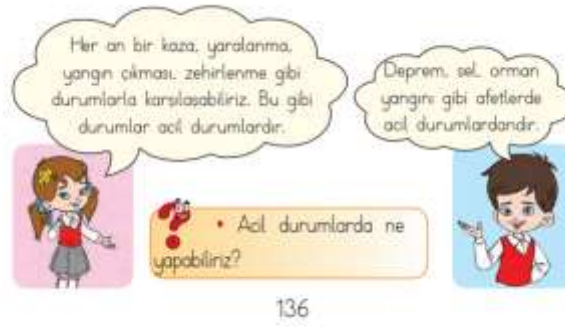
Her an bir kaza, yaralanma, yangın çıkması, zehirlenme gibi durumlarla karşılaşabiliriz. Bu gibi durumlar acil durumlardır.

Deprem, sel, orman yangını gibi afetlerde acil durumlardandır.

• Acil durumlarda ne yapabiliriz?

136